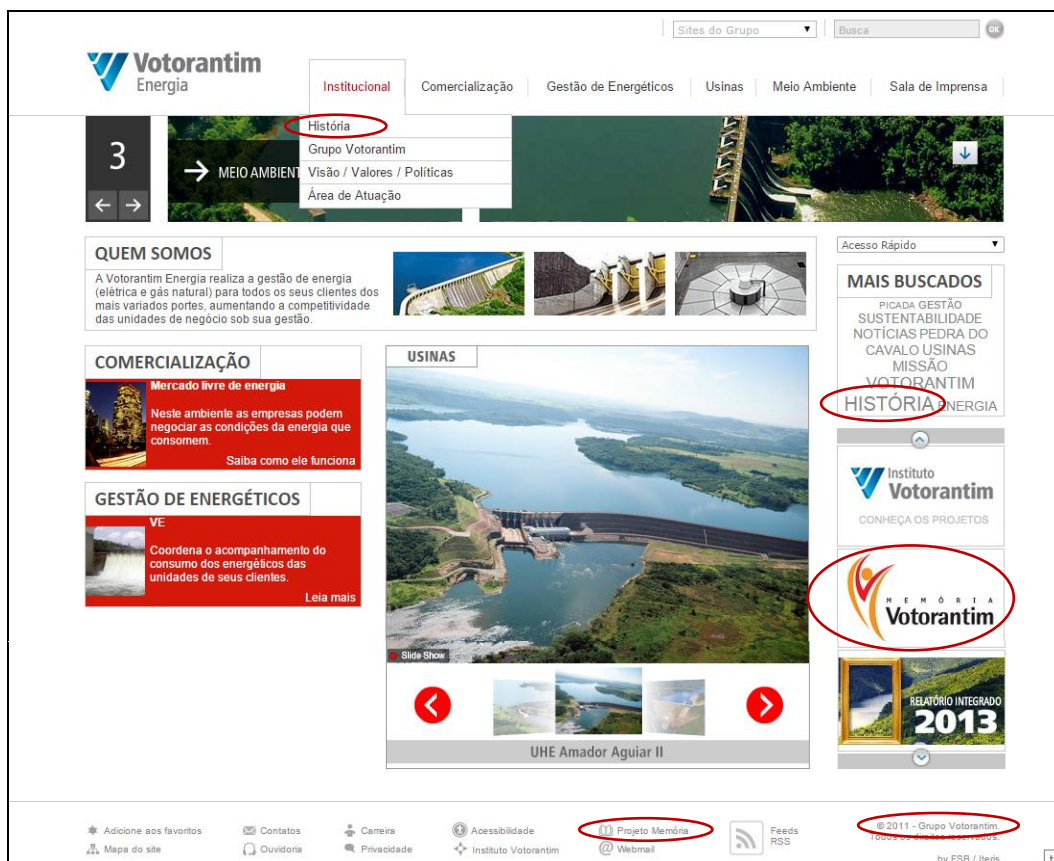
Sites do Grupo
Busca
OK

Votorantim
Energia

Institucional
Comercialização
Gestão de Energéticos
Usinas
Meio Ambiente
Sala de Imprensa

História
Grupo Votorantim
Visão / Valores / Políticas
Área de Atuação

3
MEIO AMBIENT

QUEM SOMOS
A Votorantim Energia realiza a gestão de energia (elétrica e gás natural) para todos os seus clientes dos mais variados portes, aumentando a competitividade das unidades de negócio sob sua gestão.

Acesso Rápido

MAIS BUSCADOS
PICADA GESTÃO SUSTENTABILIDADE NOTÍCIAS PEDRA DO CAVALO USINAS MISSÃO VOTORANTIM HISTÓRIA ENERGIA

COMERCIALIZAÇÃO
Mercado livre de energia
Neste ambiente as empresas podem negociar as condições da energia que consomem.
Saiba como ele funciona

USINAS
Slide Show
UHE Amador Aguiar II

GESTÃO DE ENERGÉTICOS
VE
Coordena o acompanhamento do consumo dos energéticos das unidades de seus clientes.
Leia mais

Instituto Votorantim
CONHEÇA OS PROJETOS

MEMÓRIA Votorantim

RELATÓRIO INTEGRADO 2013

Adicione aos favoritos
Mapa do site
Contatos
Ouvidoria
Carreira
Privacidade
Acessibilidade
Instituto Votorantim
Projeto Memória
Webmail
Feeds RSS
© 2011 - Grupo Votorantim. Todos os direitos reservados.
by FSB / Iteris